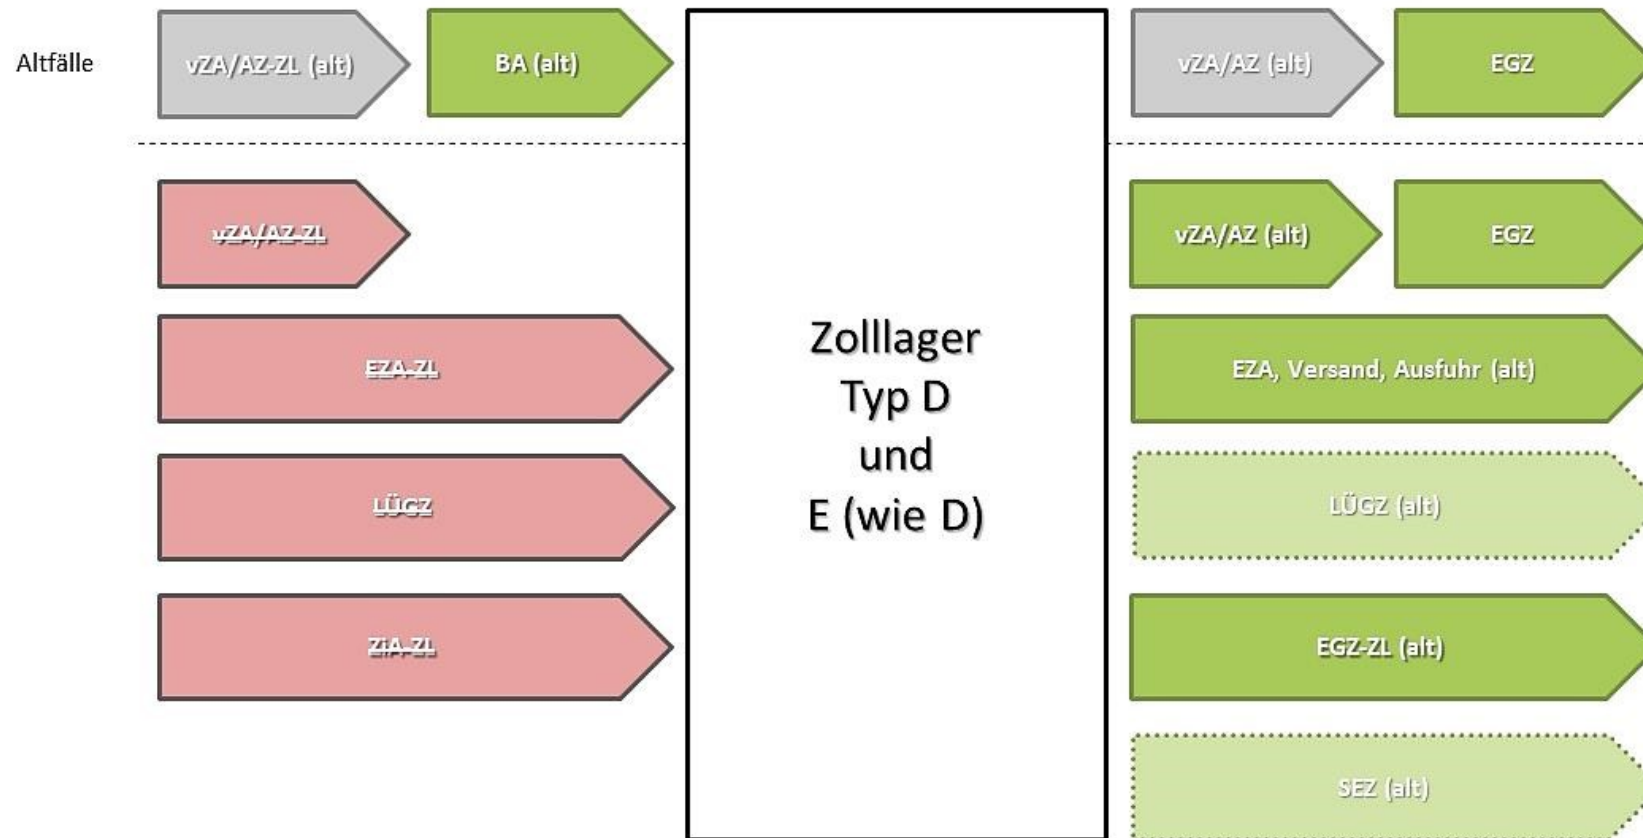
Altfälle

vZA/AZ-ZL (alt)

BA (alt)

vZA/AZ (alt)

EGZ

~~vZA/AZ-ZL~~

~~EZA-ZL~~

~~LÜGZ~~

~~ZiA-ZL~~

Zolllager
Typ D
und
E (wie D)

vZA/AZ (alt)

EGZ

EZA, Versand, Ausfuhr (alt)

LÜGZ (alt)

EGZ-ZL (alt)

SEZ (alt)